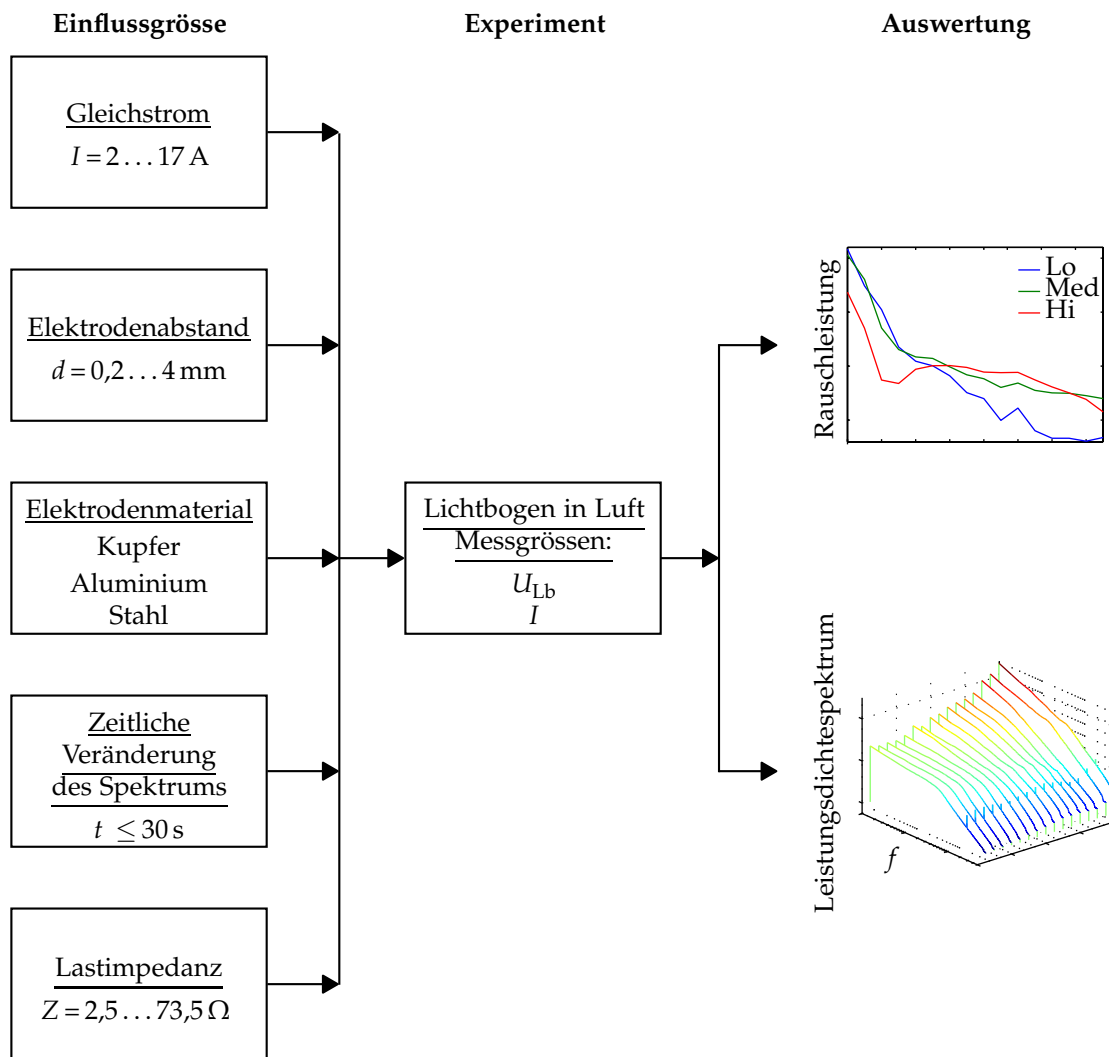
Einflussgrösse

Experiment

Auswertung

Gleichstrom
$I = 2 \ldots 17\,\mathrm{A}$

Elektrodenabstand
$d = 0{,}2 \ldots 4\,\mathrm{mm}$

Elektrodenmaterial
Kupfer
Aluminium
Stahl

Zeitliche Veränderung des Spektrums
$t \leq 30\,\mathrm{s}$

Lastimpedanz
$Z = 2{,}5 \ldots 73{,}5\,\Omega$

Lichtbogen in Luft
Messgrössen:
$U_{\mathrm{Lb}}$
$I$

Rauschleistung
Lo
Med
Hi

Leistungsdichtespektrum
$f$